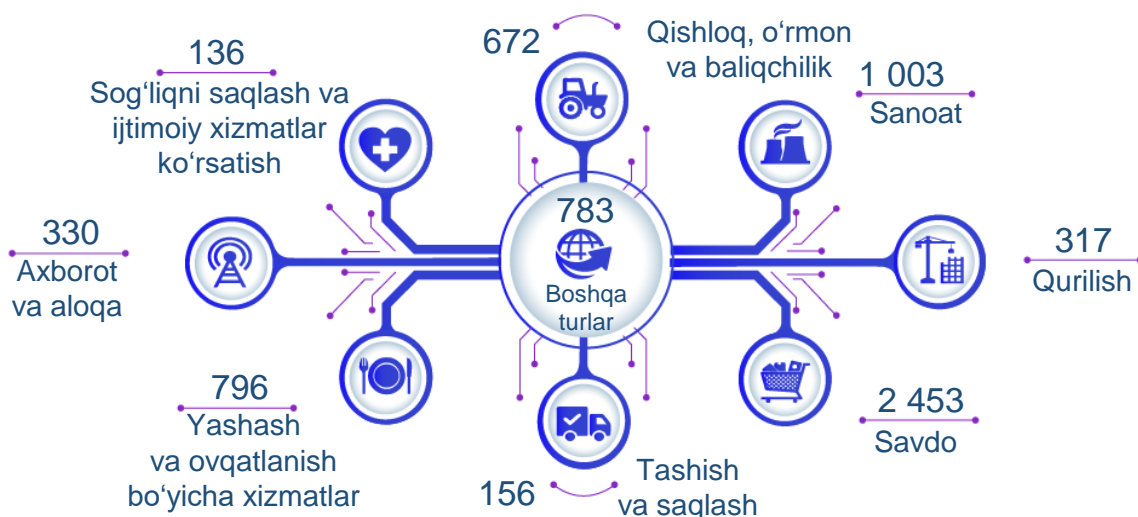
672

Qishloq, oʻrmon va baliqchilik

136

Sogʻliqni saqlash va ijtimoiy xizmatlar koʻrsatish

1 003

Sanoat

330

Axborot va aloqa

783

Boshqa turlar

317

Qurilish

796

Yashash va ovqatlanish boʻyicha xizmatlar

2 453

Savdo

156

Tashish va saqlash